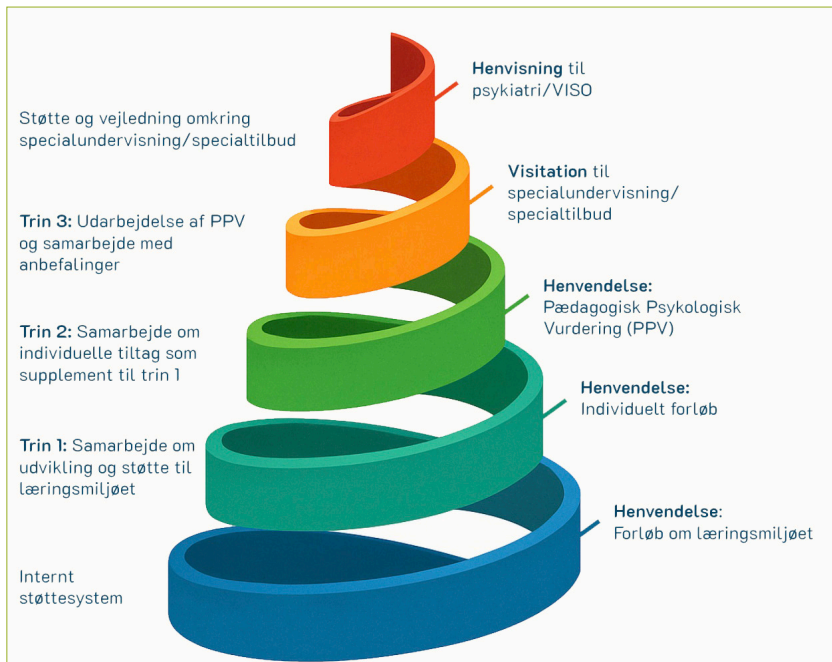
Støtte og vejledning omkring specialundervisning/specialtilbud

Trin 3: Udarbejdelse af PPV og samarbejde med anbefalinger

Trin 2: Samarbejde om individuelle tiltag som supplement til trin 1

Trin 1: Samarbejde om udvikling og støtte til læringsmiljøet

Internt støttesystem

Henvisning til psykiatri/VISO

Visitation til specialundervisning/specialtilbud

Henvendelse: Pædagogisk Psykologisk Vurdering (PPV)

Henvendelse: Individuelt forløb

Henvendelse: Forløb om læringsmiljøet